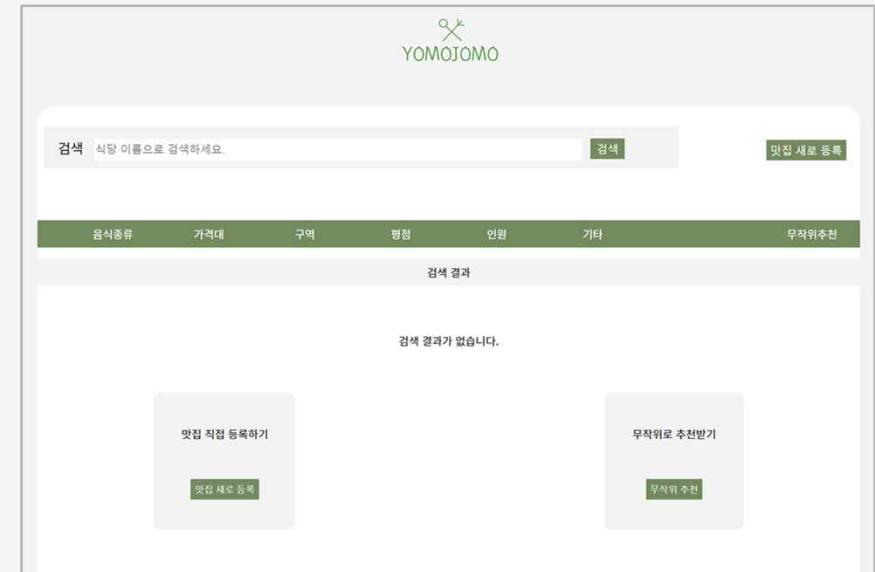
YOMOJOMO

검색 식당 이름으로 검색하세요. 검색

맛집 새로 등록

음식종류 가격대 구역 평점 인원 기타 무작위추천

검색 결과

검색 결과가 없습니다.

맛집 직접 등록하기

맛집 새로 등록

무작위로 추천받기

무작위 추천